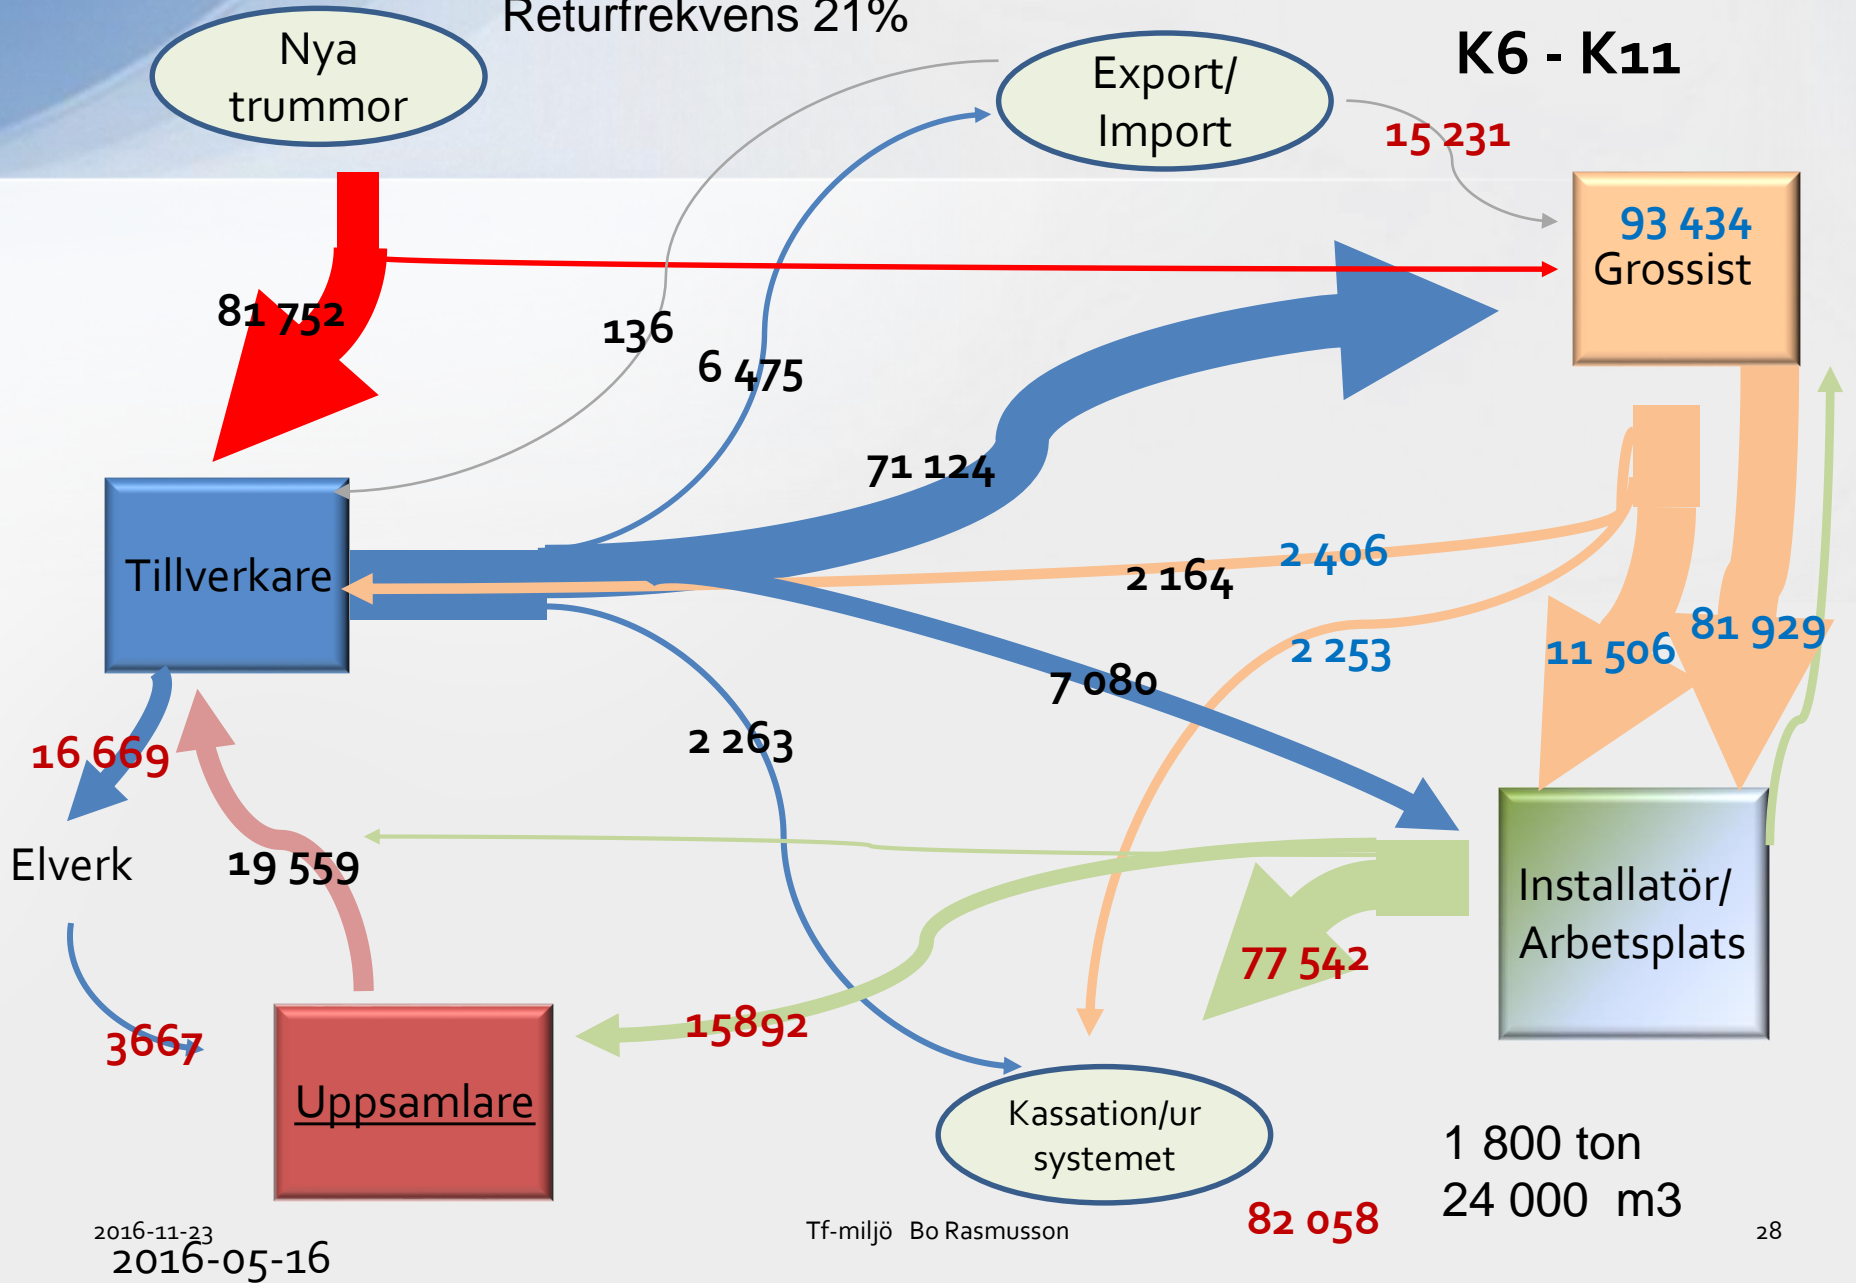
Nya trummor

Returfrekvens 21%

Export/ Import

K6 - K11

15 231

93 434 Grossist

81 752

136

6 475

71 124

Tillverkare

2 164

2 406

2 253

11 506

81 929

7 080

16 669

2 263

Elverk

19 559

77 542

Installatör/ Arbetsplats

3667

Uppsamlare

15892

Kassation/ur systemet

1 800 ton
24 000 m3

82 058

2016-11-23
2016-05-16

Tf-miljö Bo Rasmusson

28